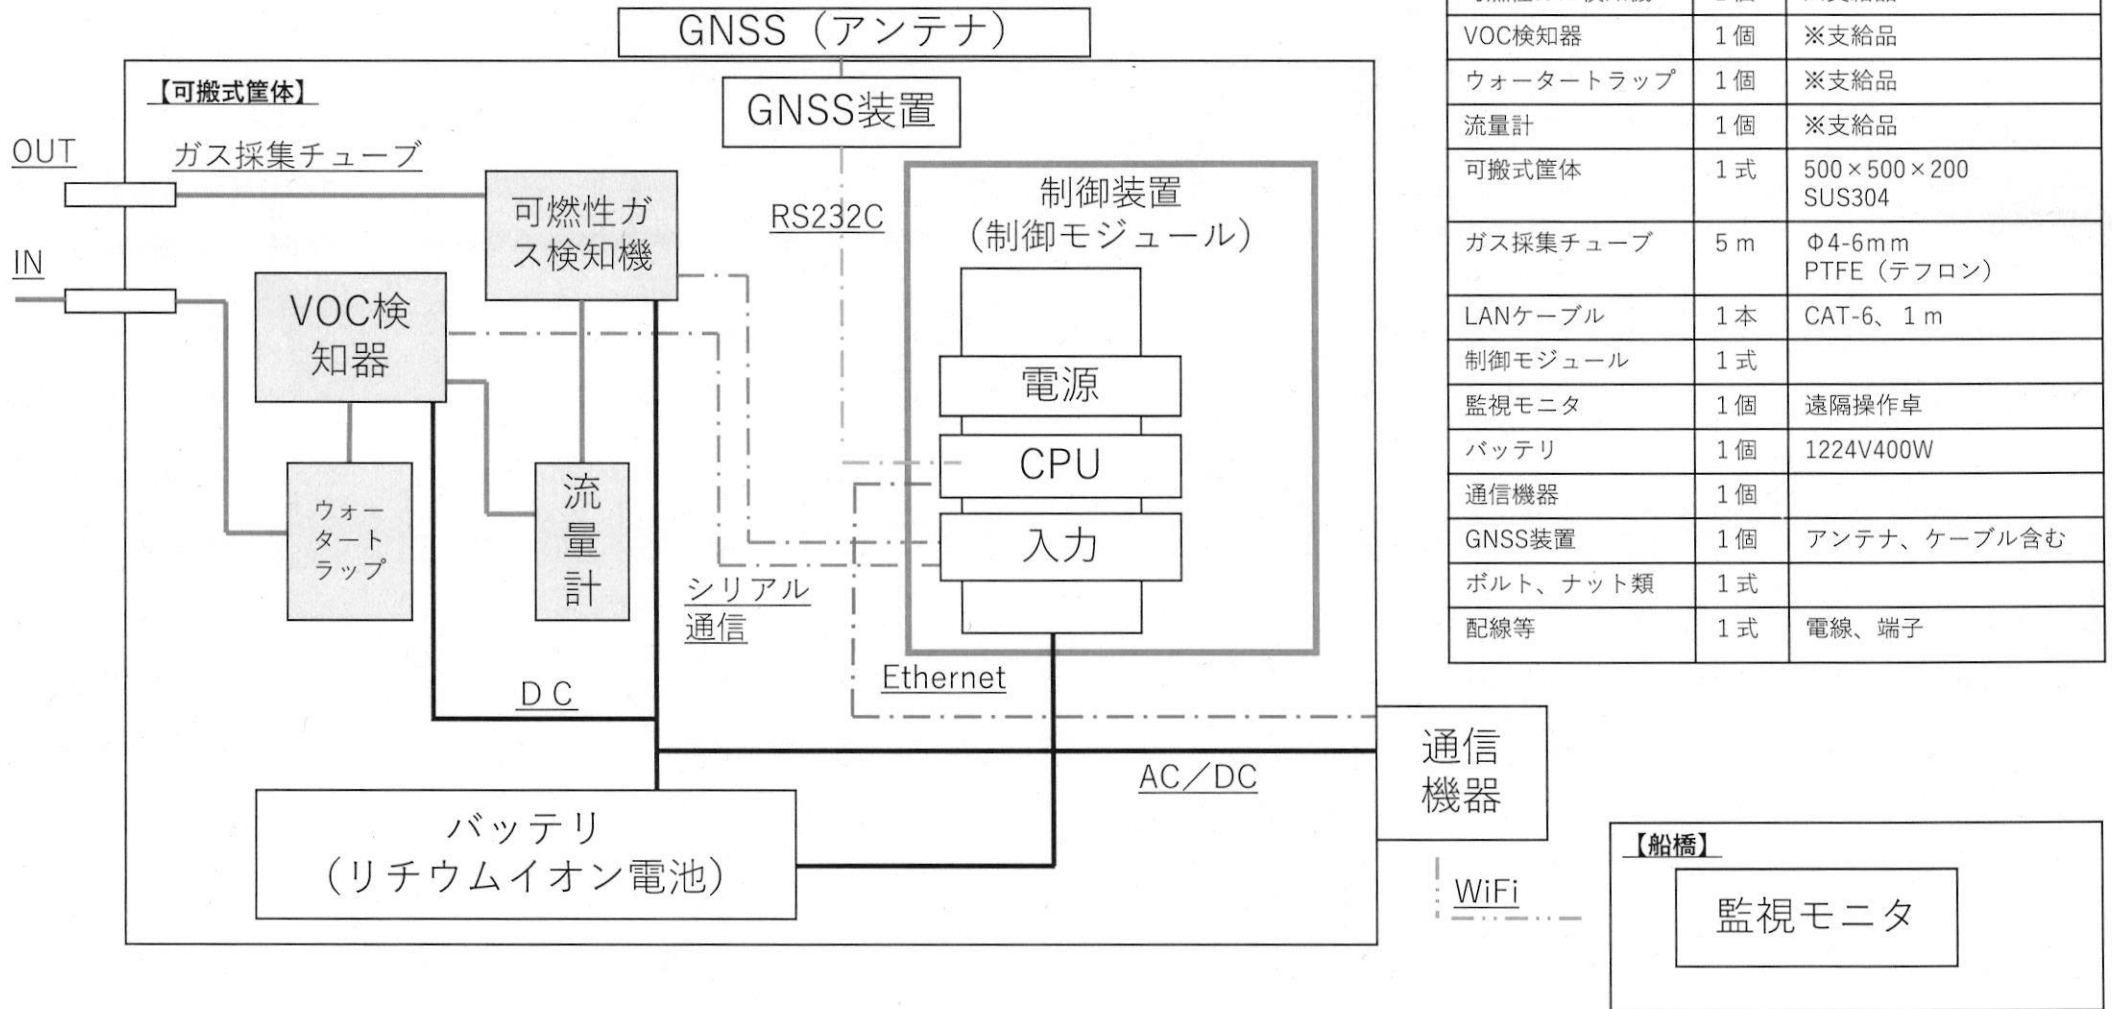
GNSS（アンテナ）

【可搬式筐体】

GNSS装置

OUT

ガス採集チューブ

可燃性ガス検知機

RS232C

制御装置（制御モジュール）

IN

VOC検知器

電源

CPU

入力

ウォータートラップ

流量計

シリアル通信

Ethernet

DC

AC／DC

通信機器

バッテリ（リチウムイオン電池）

WiFi

【船橋】

監視モニタ

| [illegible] | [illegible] | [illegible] |
|---|---|---|
| VOC検知器 | 1個 | ※支給品 |
| ウォータートラップ | 1個 | ※支給品 |
| 流量計 | 1個 | ※支給品 |
| 可搬式筐体 | 1式 | 500×500×200 SUS304 |
| ガス採集チューブ | 5 m | Φ4-6mm PTFE（テフロン） |
| LANケーブル | 1本 | CAT-6、1 m |
| 制御モジュール | 1式 | |
| 監視モニタ | 1個 | 遠隔操作卓 |
| バッテリ | 1個 | 1224V400W |
| 通信機器 | 1個 | |
| GNSS装置 | 1個 | アンテナ、ケーブル含む |
| ボルト、ナット類 | 1式 | |
| 配線等 | 1式 | 電線、端子 |